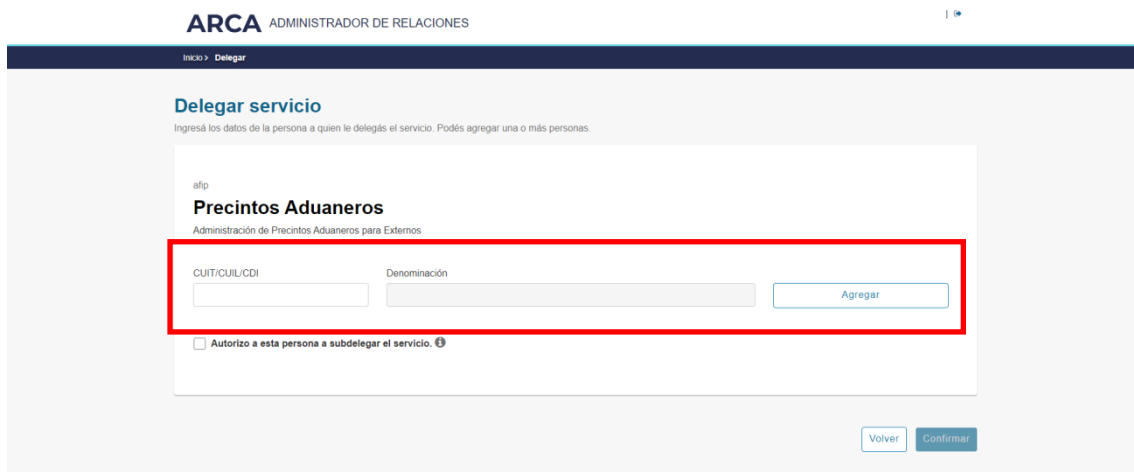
ARCA ADMINISTRADOR DE RELACIONES

|

Inicio > Delegar

Delegar servicio

Ingresá los datos de la persona a quien le delegás el servicio. Podés agregar una o más personas.

afip

Precintos Aduaneros

Administración de Precintos Aduaneros para Externos

CUIT/CUIL/CDI

Denominación

Agregar

Autorizo a esta persona a subdelegar el servicio.

Volver

Confirmar